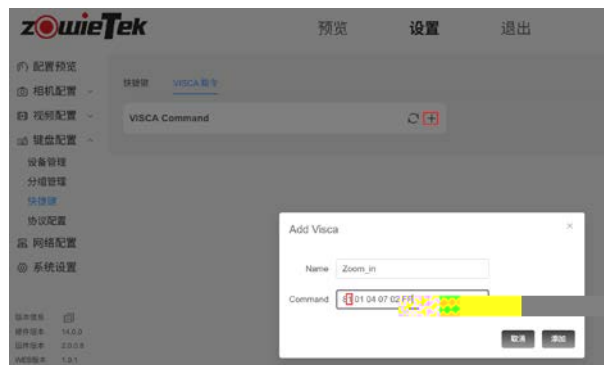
zowieTek

预览 设置 退出

配置预览
相机配置
视频配置
键盘配置
设备管理
分组管理
快捷键
协议配置
网络配置
系统设置

快捷键 VISCA 指令

VISCA Command

Add Visca

Name Zoom_in

Command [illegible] 01 04 07 02 FF

取消 添加

版本信息
硬件版本 14.0.0
固件版本 2.0.0.8
WEB版本 1.0.1